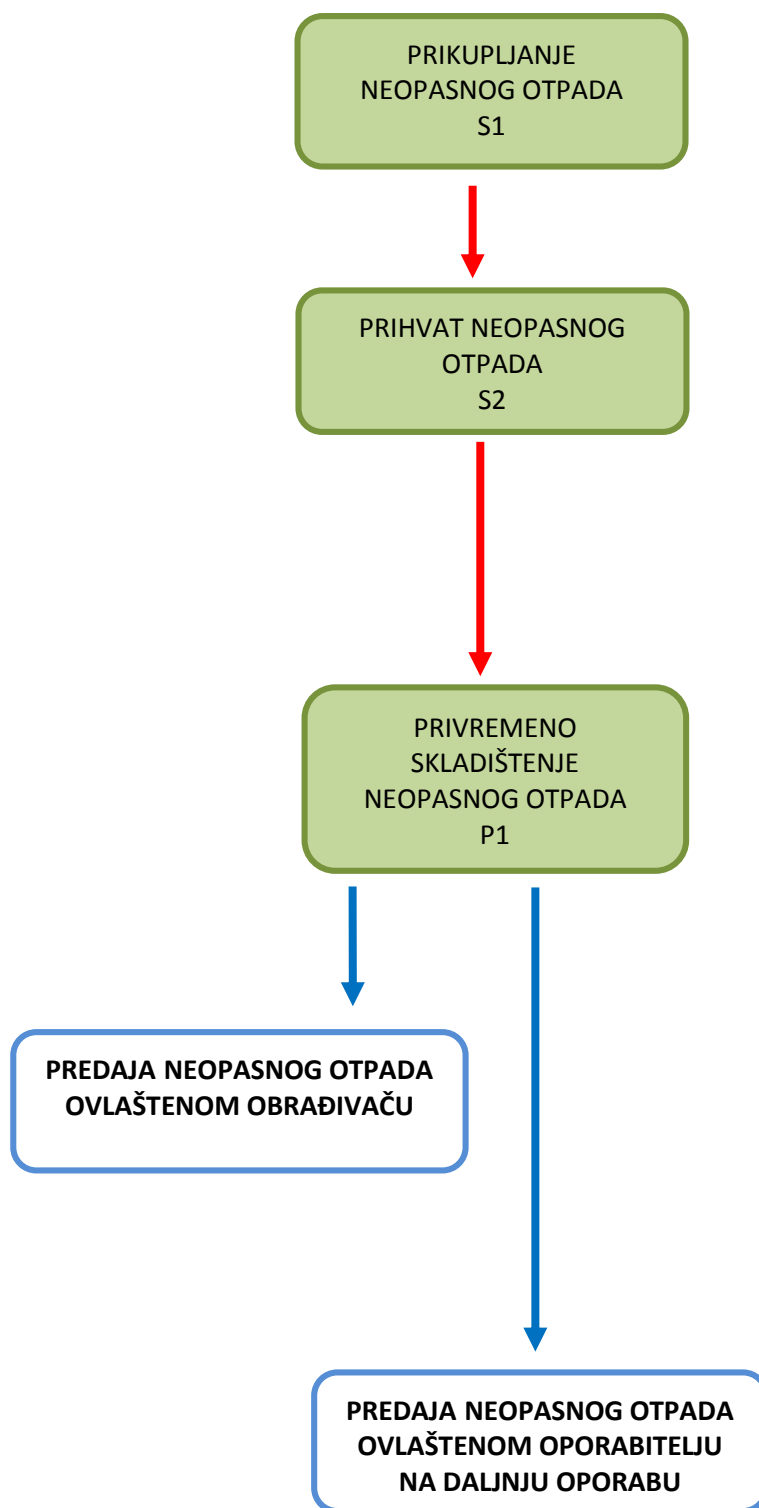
PRIKUPLJANJE NEOPASNOG OTPADA S1

PRIHVAT NEOPASNOG OTPADA S2

PRIVREMENO SKLADIŠTENJE NEOPASNOG OTPADA P1

PREDAJA NEOPASNOG OTPADA OVLAŠTENOM OBRAĐIVAČU

PREDAJA NEOPASNOG OTPADA OVLAŠTENOM OPORABITELJU NA DALJNJU OPORABU